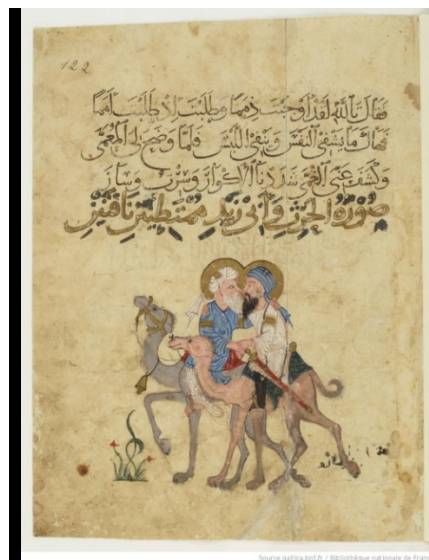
122

فقال تالله لقد اوجست دما وطلبت لي طلبا لما
هات ما يشفي النفس وينفي اللبس فلما وضح المعمى
وكشف عن المعنى شد نا الاكوار وسرنا سيارا

صورة الحرث وابي زيد مستطيرين ناقتين

Source gallica.bnf.fr / Bibliothèque nationale de Fran